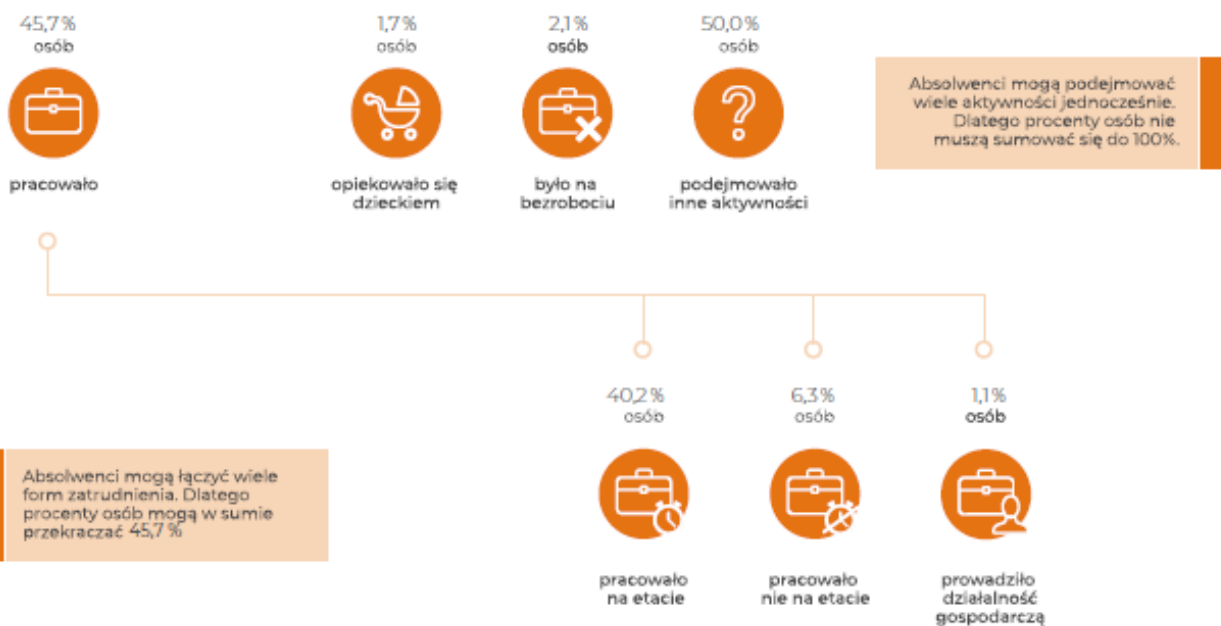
45,7 %
osób

pracowało

1,7 %
osób

opiekowało się dzieckiem

2,1 %
osób

było na bezrobociu

50,0 %
osób

podejmowało inne aktywności

Absolwenci mogą podejmować wiele aktywności jednocześnie. Dlatego procenty osób nie muszą sumować się do 100%.

40,2 %
osób

pracowało na etacie

6,3 %
osób

pracowało nie na etacie

1,1 %
osób

prowadziło działalność gospodarczą

Absolwenci mogą łączyć wiele form zatrudnienia. Dlatego procenty osób mogą w sumie przekraczać 45,7 %